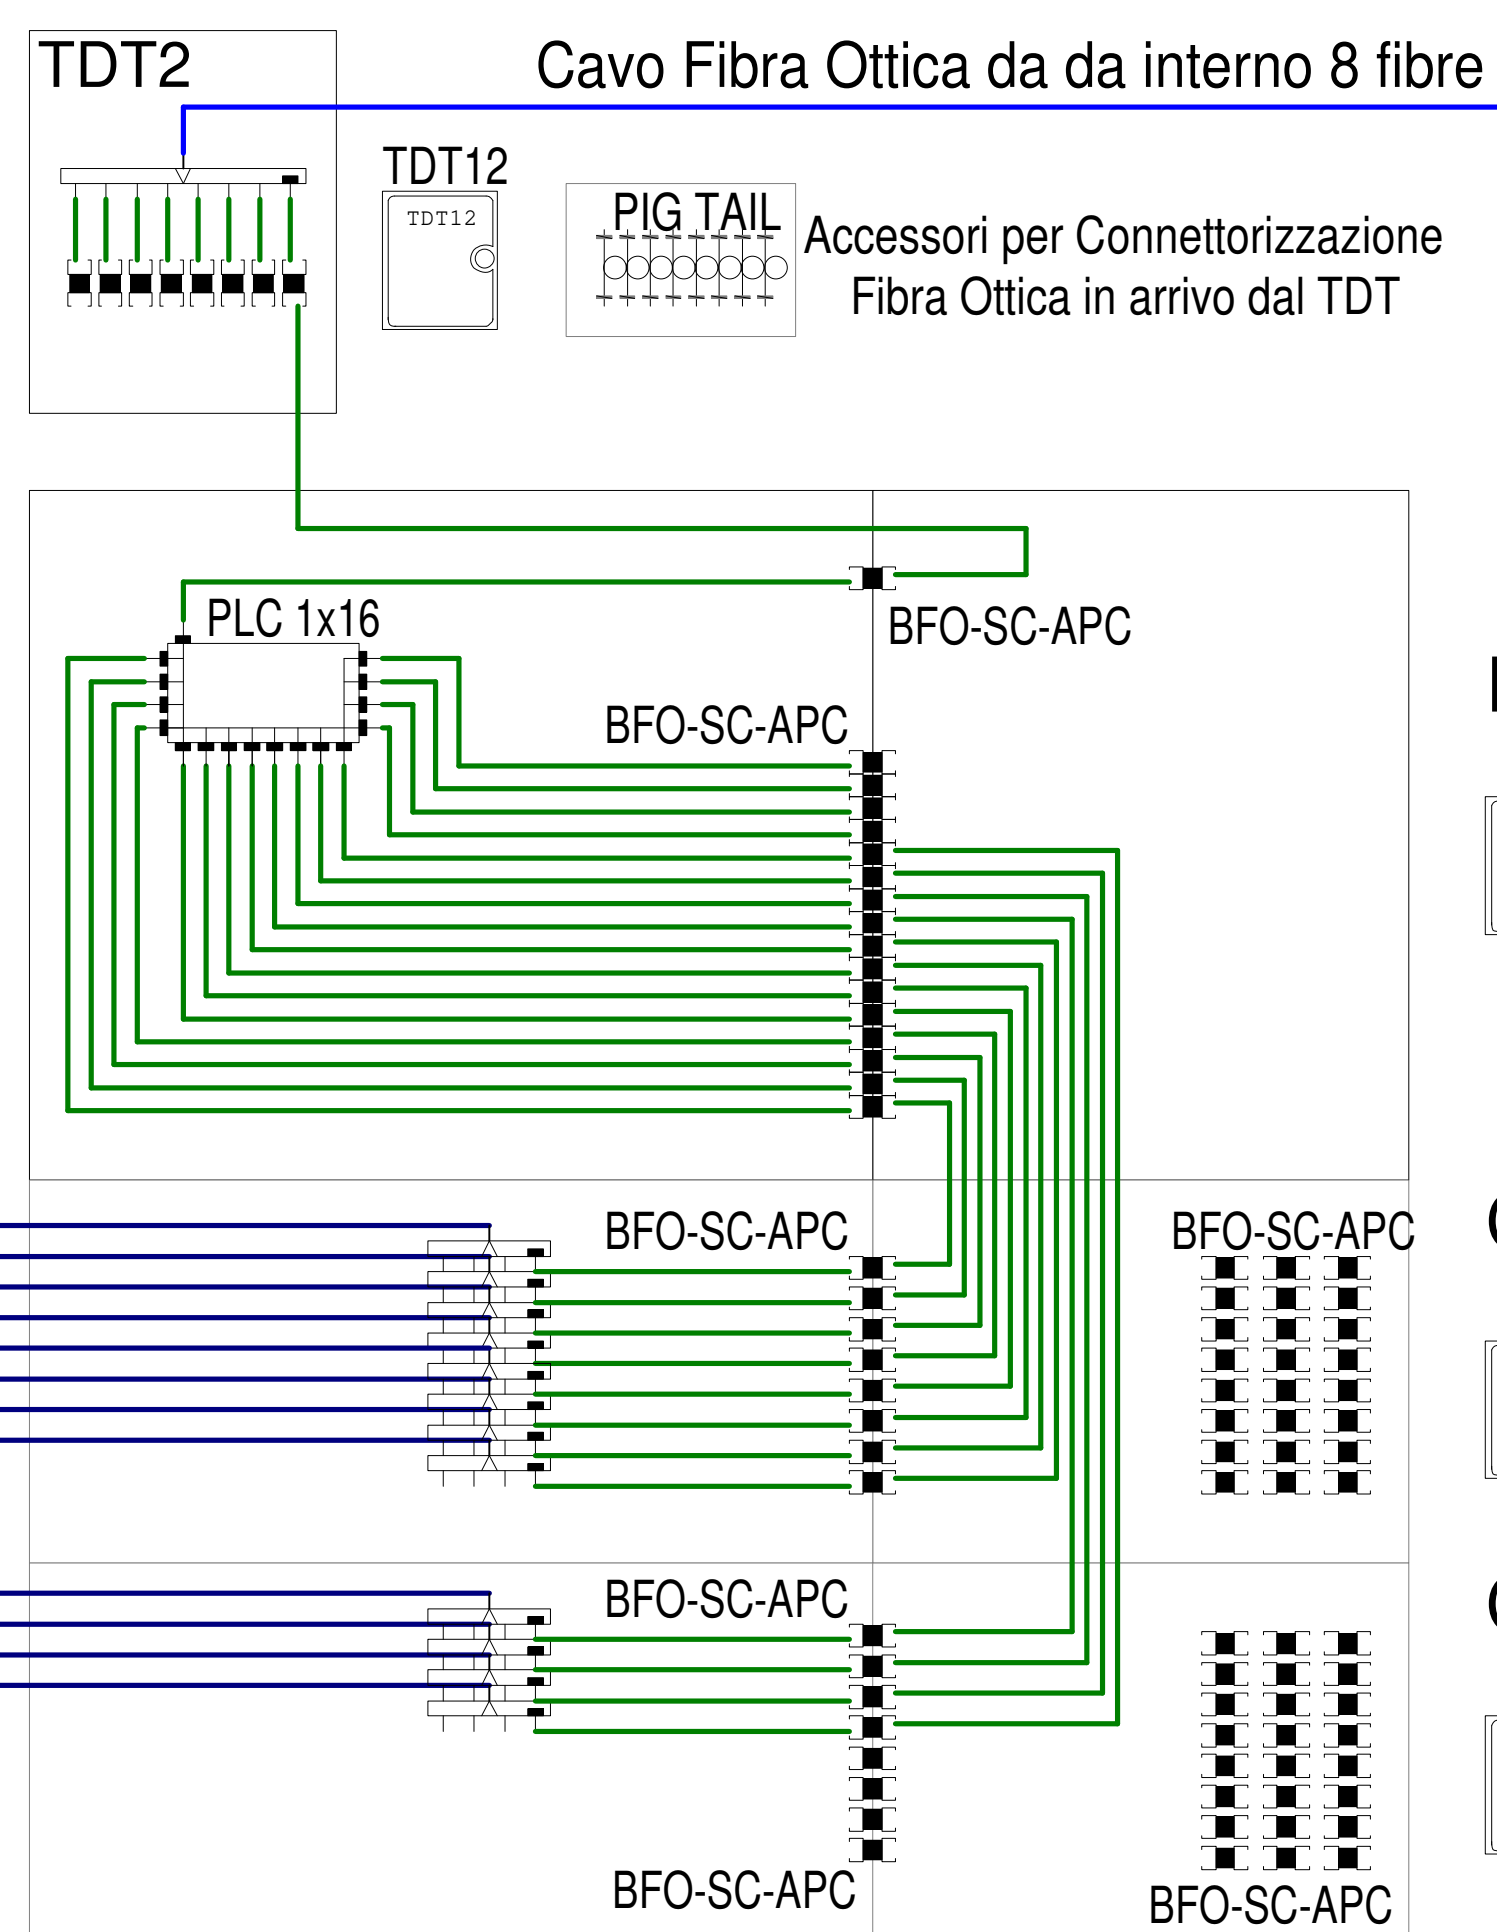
TDT2

Cavo Fibra Ottica da da interno 8 fibre

TDT12

TDT12

PIG TAIL

Accessori per Connettorizzazione Fibra Ottica in arrivo dal TDT

PLC 1x16

BFO-SC-APC

BFO-SC-APC

BFO-SC-APC

BFO-SC-APC

BFO-SC-APC

BFO-SC-APC

BFO-SC-APC